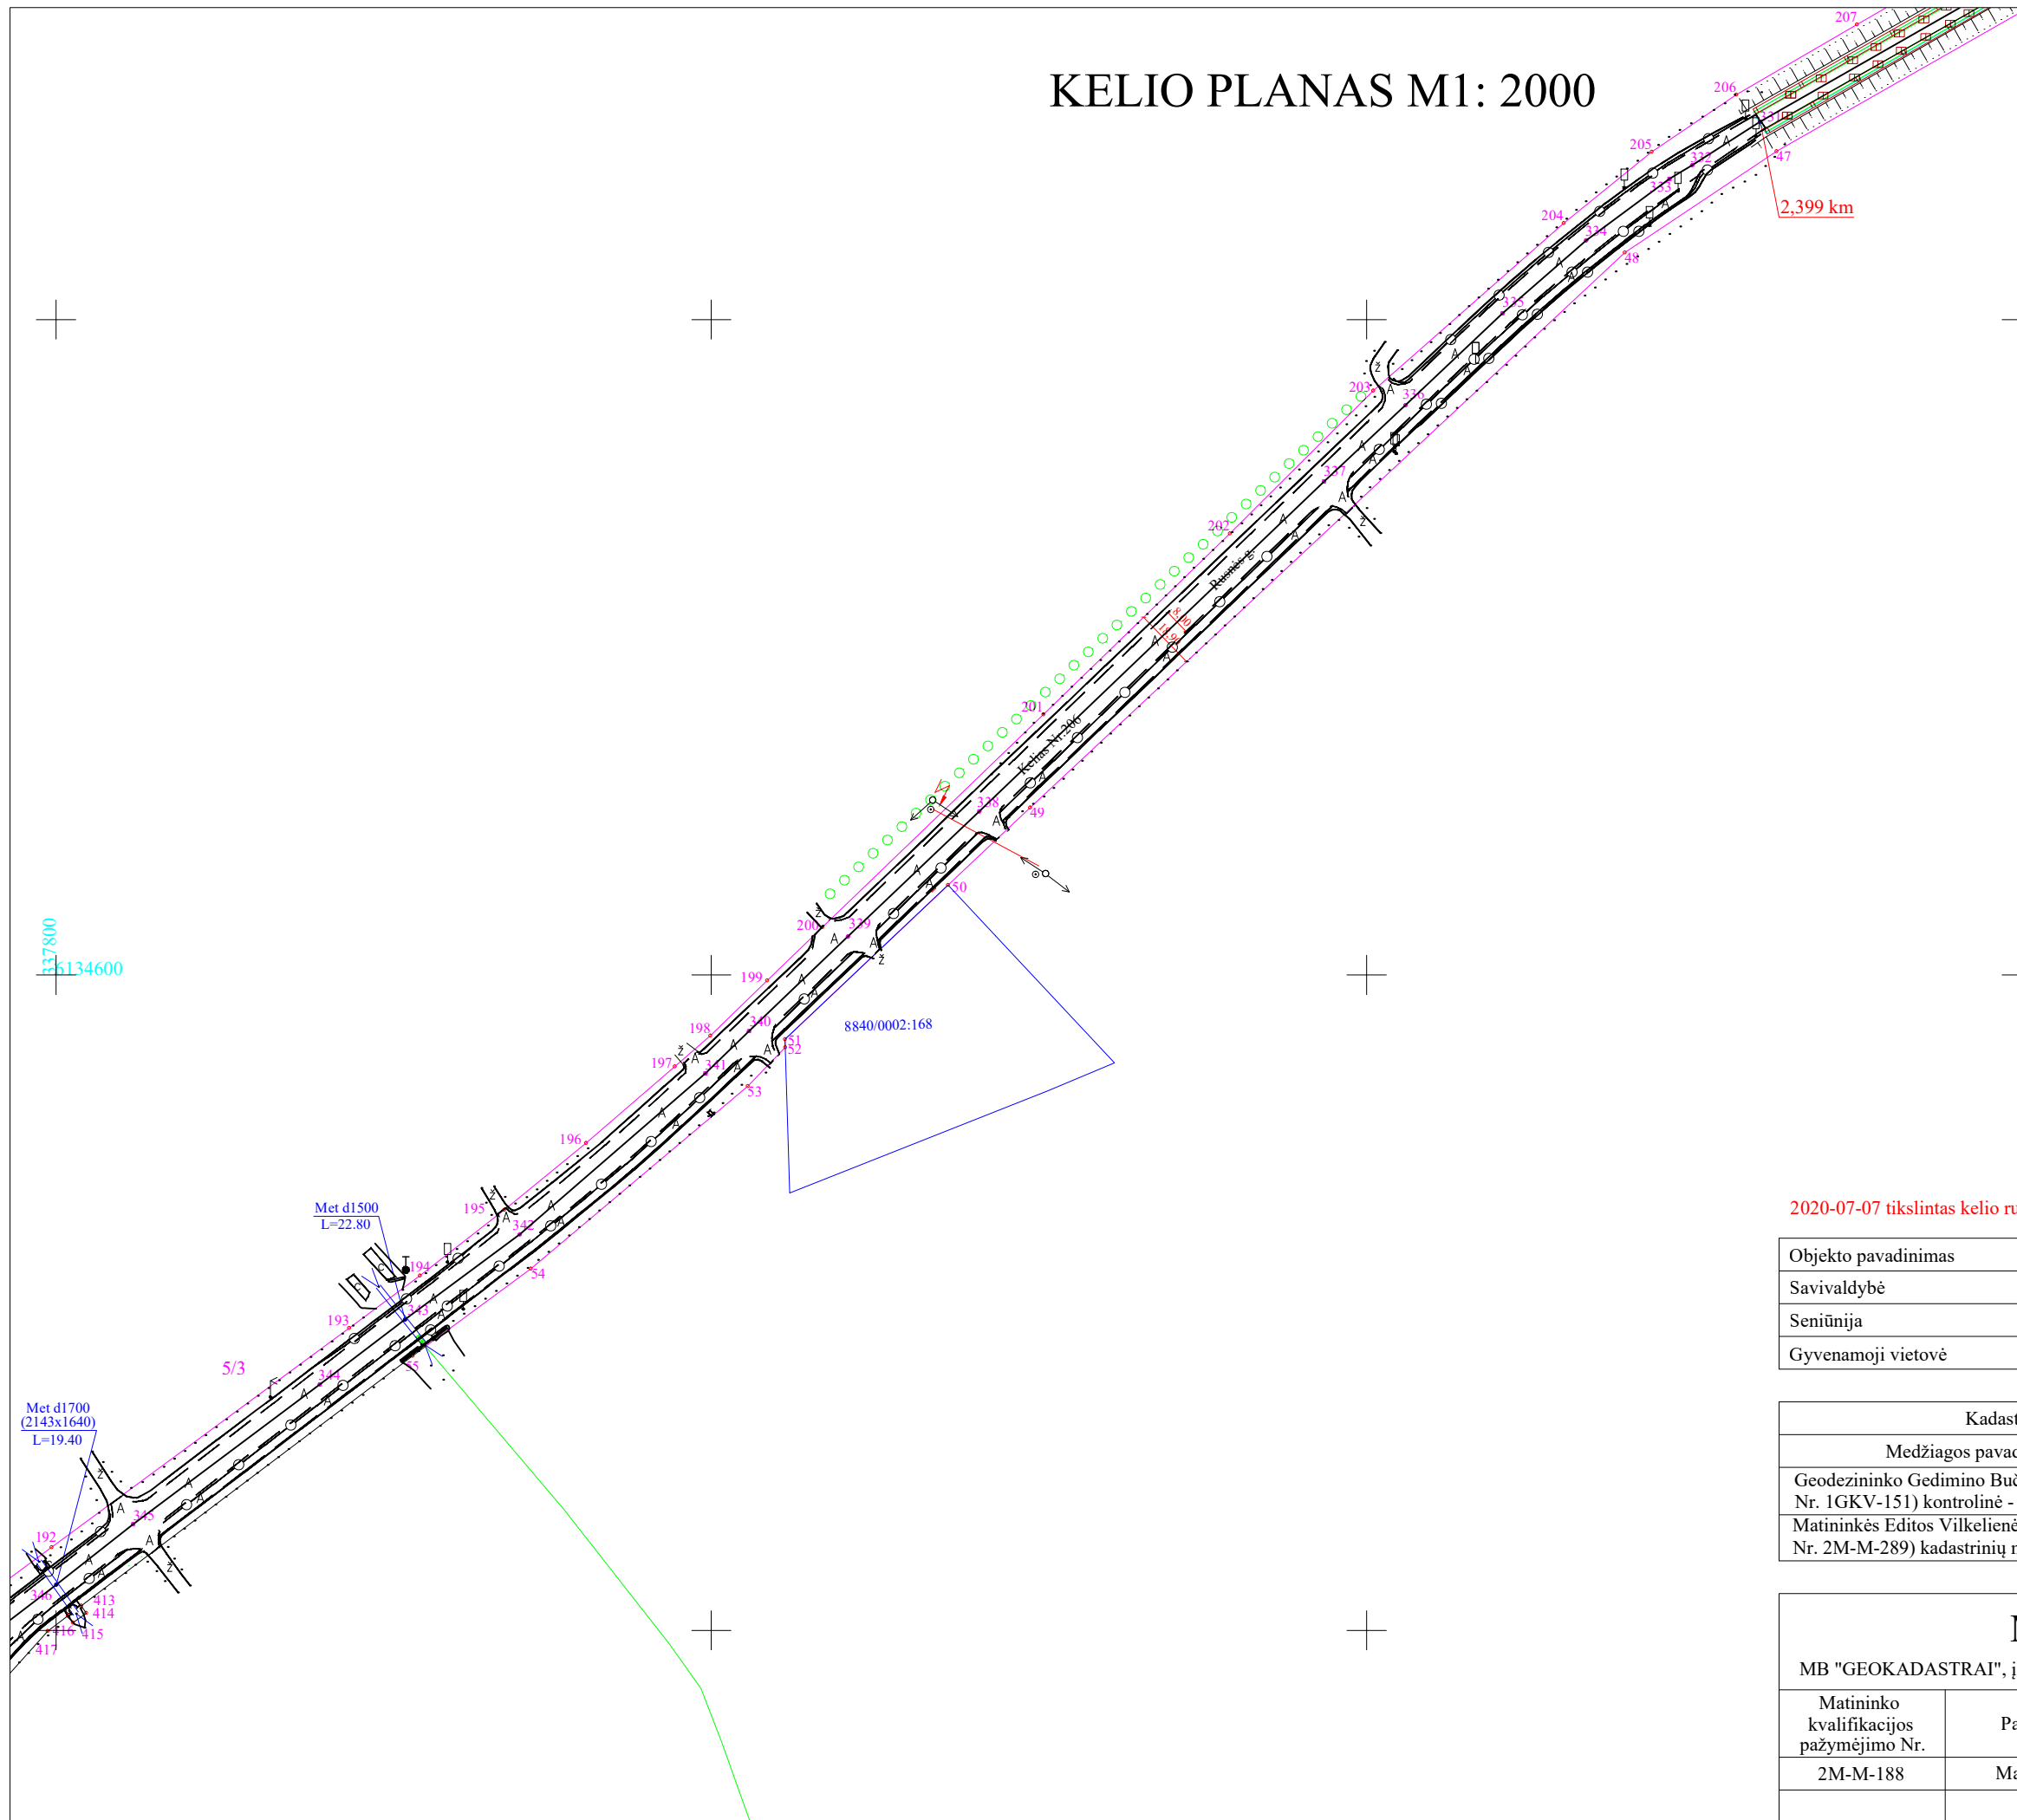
KELIO PLANAS M1: 2000

207
206
205
204
47
2,399 km
48
332
333
334
335
203
336
337
202
201
Kelias Nr.206
Rūmelio g.
338
49
50
200
339
199
8840/0002:168
198
340
51
52
197
341
53
196
195
342
Met d1500
L=22.80
194
54
193
343
55
5/3
344
337800
6134600
Met d1700
(2143x1640)
L=19.40
345
192
346
413
414
415
416
417

2020-07-07 tikslintas kelio ru

| Objekto pavadinimas |
|---|
| Savivaldybė |
| Seniūnija |
| Gyvenamoji vietovė |

Kadast
Medžiagos pavad
Geodezininko Gedimino Bu
Nr. 1GKV-151) kontrolinė -
Matininkės Editos Vilkelien
Nr. 2M-M-289) kadastrinių

MB "GEOKADASTRAI", į

| Matininko kvalifikacijos pažymėjimo Nr. | Pa |
|---|---|
| 2M-M-188 | Ma |